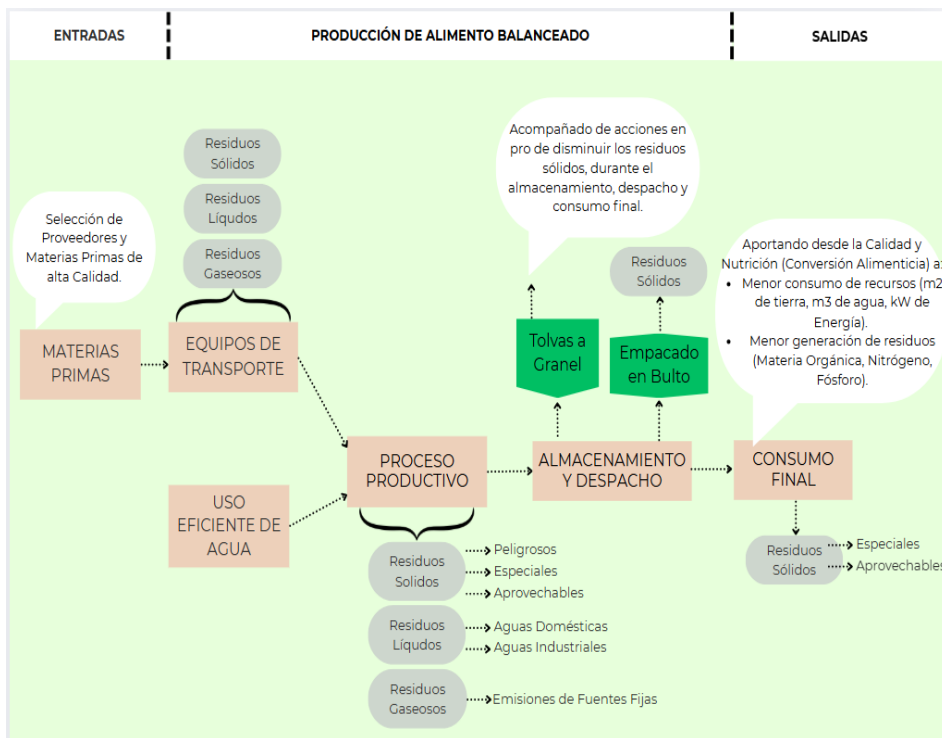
ENTRADAS

PRODUCCIÓN DE ALIMENTO BALANCEADO

SALIDAS

Selección de Proveedores y Materias Primas de alta Calidad.

Residuos Sólidos

Residuos Líqudos

Residuos Gaseosos

MATERIAS PRIMAS

EQUIPOS DE TRANSPORTE

Acompañado de acciones en pro de disminuir los residuos sólidos, durante el almacenamiento, despacho y consumo final.

Residuos Sólidos

Tolvas a Granel

Empacado en Bulto

Aportando desde la Calidad y Nutrición (Conversión Alimenticia) a:
• Menor consumo de recursos (m2 de tierra, m3 de agua, kW de Energía).
• Menor generación de residuos (Materia Orgánica, Nitrógeno, Fósforo).

PROCESO PRODUCTIVO

ALMACENAMIENTO Y DESPACHO

CONSUMO FINAL

USO EFICIENTE DE AGUA

Residuos Solidos
Peligrosos
Especiales
Aprovechables

Residuos Líqudos
Aguas Domésticas
Aguas Industriales

Residuos Gaseosos
Emisiones de Fuentes Fijas

Residuos Sólidos
Especiales
Aprovechables